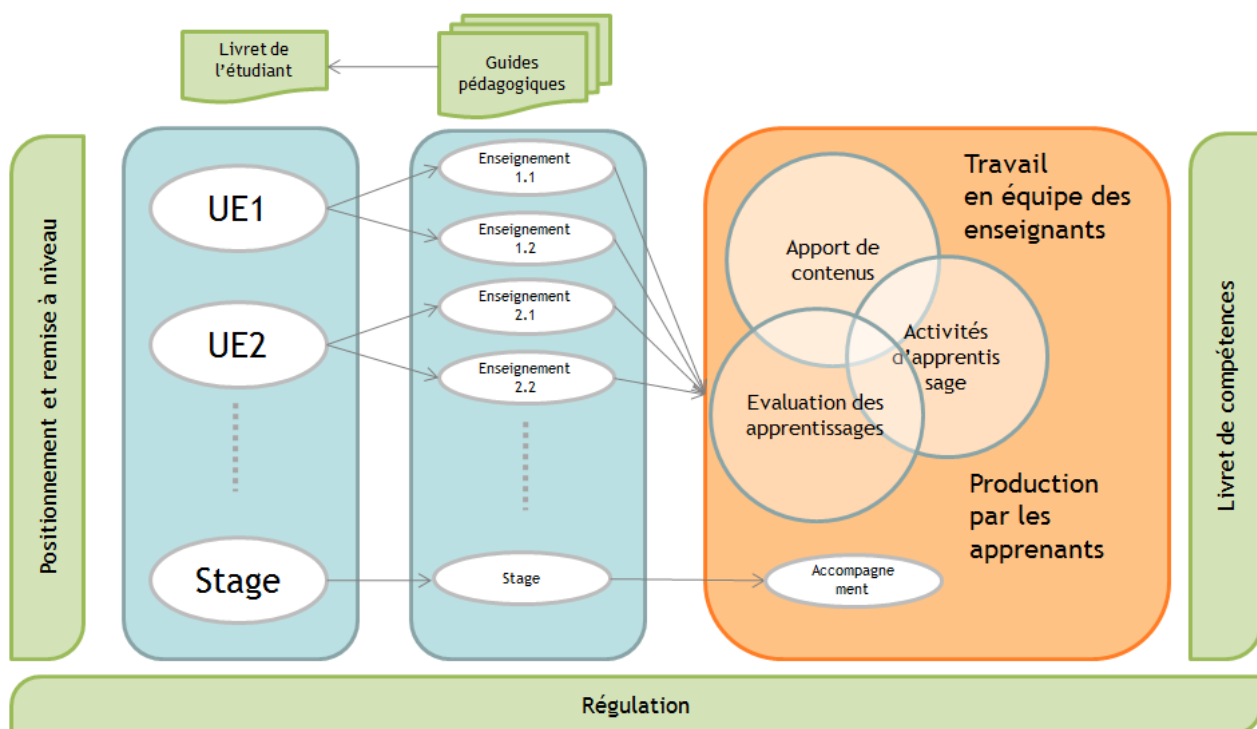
Livret de l'étudiant

Guides pédagogiques

Positionnement et remise à niveau

UE1

UE2

Stage

Enseignement 1.1

Enseignement 1.2

Enseignement 2.1

Enseignement 2.2

Stage

Travail en équipe des enseignants

Apport de contenus

Activités d'apprentis sage

Evaluation des apprentissages

Production par les apprenants

Accompagne ment

Livret de compétences

Régulation